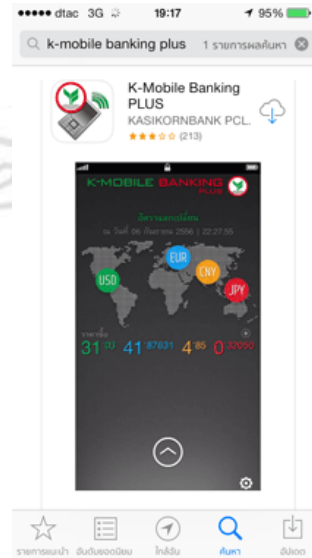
●●●●● dtac 3G 19:17 95%

k-mobile banking plus 1 รายการผลค้นหา

K-Mobile Banking PLUS
KASIKORNBANK PCL.
(213)

K-MOBILE BANKING PLUS

อัตราแลกเปลี่ยน
ณ วันที่ 06 กันยายน 2556 | 22:27:55

USD EUR CNY JPY

31 $^{.33}$ 41 $^{.87631}$ 4 $^{.85}$ 0 $^{.32050}$

รายการแนะนำ อันดับยอดนิยม ใกล้ฉัน ค้นหา อัปเดต